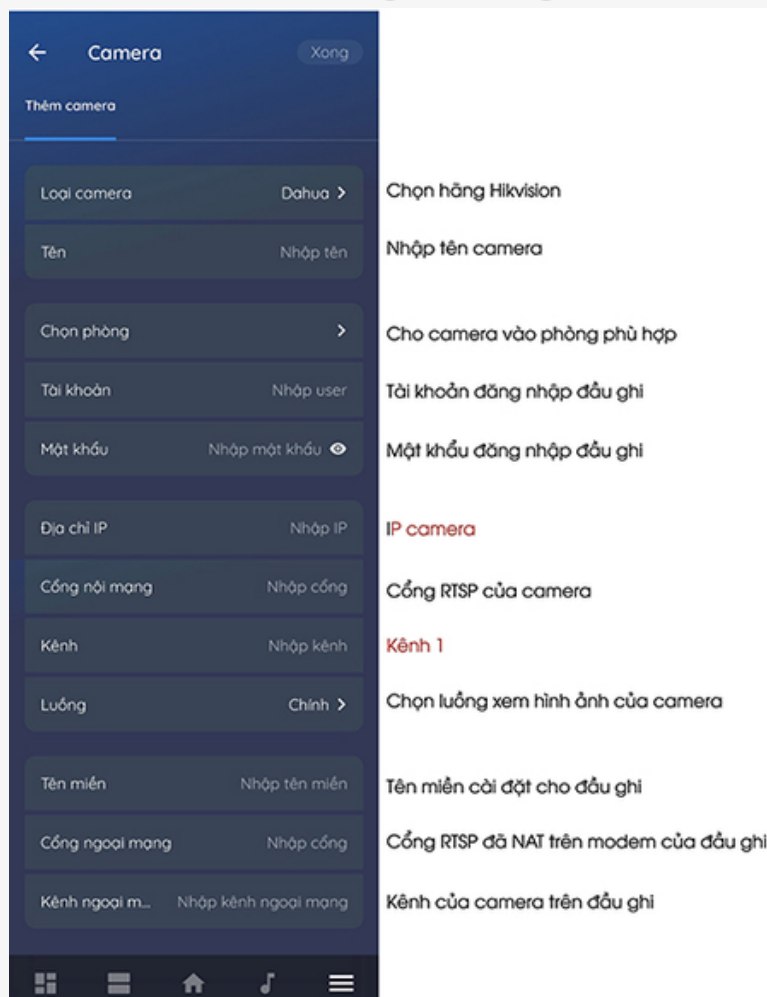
Camera Xong

Thêm camera

Loại camera Dahua > Chọn hãng Hikvision

Tên Nhập tên Nhập tên camera

Chọn phòng > Cho camera vào phòng phù hợp

Tài khoản Nhập user Tài khoản đăng nhập đầu ghi

Mật khẩu Nhập mật khẩu Mật khẩu đăng nhập đầu ghi

Địa chỉ IP Nhập IP IP camera

Cổng nội mạng Nhập cổng Cổng RTSP của camera

Kênh Nhập kênh Kênh 1

Luồng Chính > Chọn luồng xem hình ảnh của camera

Tên miền Nhập tên miền Tên miền cài đặt cho đầu ghi

Cổng ngoại mạng Nhập cổng Cổng RTSP đã NAT trên modem của đầu ghi

Kênh ngoại m... Nhập kênh ngoại mạng Kênh của camera trên đầu ghi